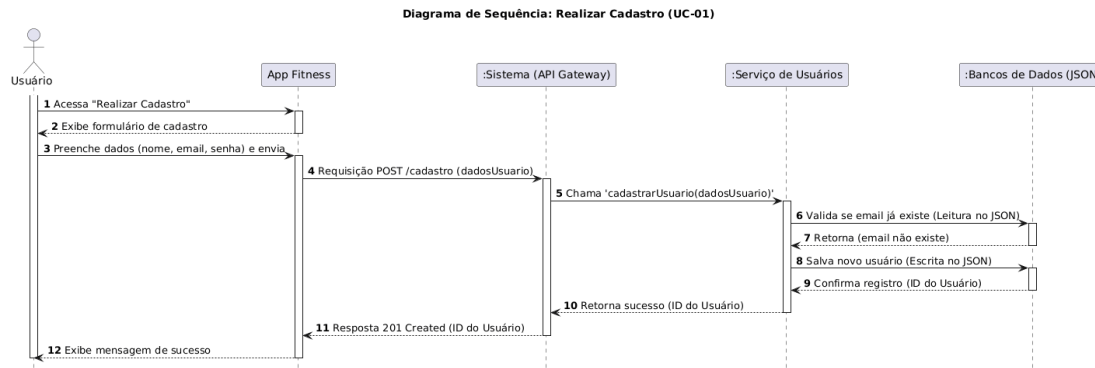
Diagrama de Sequência: Realizar Cadastro (UC-01)

Usuário

App Fitness

:Sistema (API Gateway)

:Serviço de Usuários

:Bancos de Dados (JSON

1 Acessa "Realizar Cadastro"

2 Exibe formulário de cadastro

3 Preenche dados (nome, email, senha) e envia

4 Requisição POST /cadastro (dadosUsuario)

5 Chama 'cadastrarUsuario(dadosUsuario)'

6 Valida se email já existe (Leitura no JSON)

7 Retorna (email não existe)

8 Salva novo usuário (Escrita no JSON)

9 Confirma registro (ID do Usuário)

10 Retorna sucesso (ID do Usuário)

11 Resposta 201 Created (ID do Usuário)

12 Exibe mensagem de sucesso